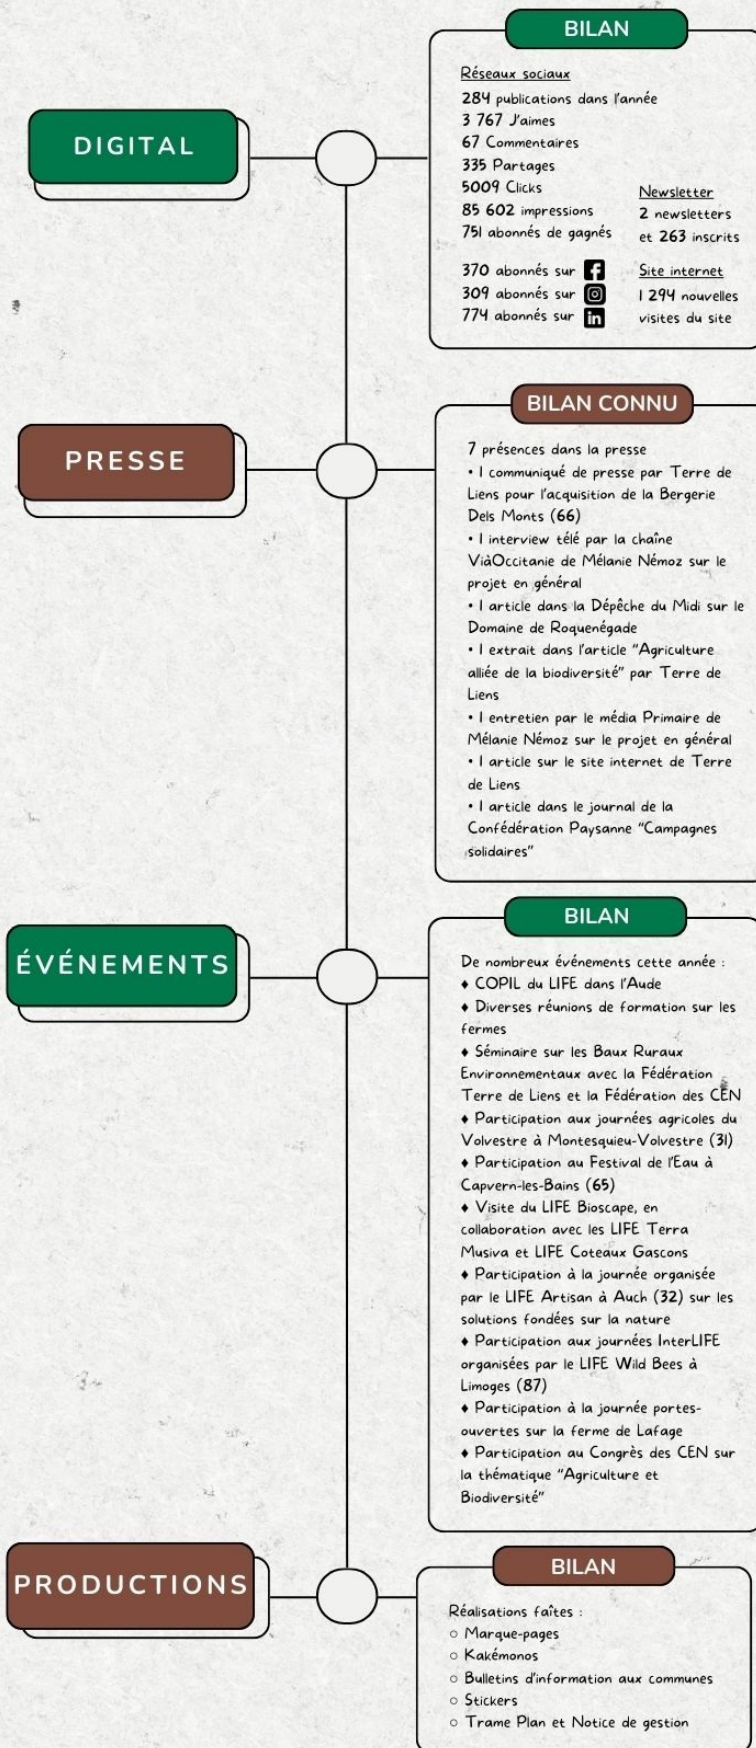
DIGITAL

BILAN

Réseaux sociaux
284 publications dans l'année
3 767 J'aimes
67 Commentaires
335 Partages
5009 Clicks
85 602 impressions
751 abonnés de gagnés

Newsletter
2 newsletters et 263 inscrits

370 abonnés sur
309 abonnés sur
774 abonnés sur

Site internet
1 294 nouvelles visites du site

PRESSE

BILAN CONNU

7 présences dans la presse
• 1 communiqué de presse par Terre de Liens pour l'acquisition de la Bergerie Dels Monts (66)
• 1 interview télé par la chaîne ViàOccitanie de Mélanie Némoz sur le projet en général
• 1 article dans la Dépêche du Midi sur le Domaine de Roquenégade
• 1 extrait dans l'article "Agriculture alliée de la biodiversité" par Terre de Liens
• 1 entretien par le média Primaire de Mélanie Némoz sur le projet en général
• 1 article sur le site internet de Terre de Liens
• 1 article dans le journal de la Confédération Paysanne "Campagnes solidaires"

ÉVÉNEMENTS

BILAN

De nombreux événements cette année :
♦ COPIL du LIFE dans l'Aude
♦ Diverses réunions de formation sur les fermes
♦ Séminaire sur les Baux Ruraux Environnementaux avec la Fédération Terre de Liens et la Fédération des CEN
♦ Participation aux journées agricoles du Volvestre à Montesquieu-Volvestre (31)
♦ Participation au Festival de l'Eau à Capvern-les-Bains (65)
♦ Visite du LIFE Bioscape, en collaboration avec les LIFE Terra Musiva et LIFE Coteaux Gascons
♦ Participation à la journée organisée par le LIFE Artisan à Auch (32) sur les solutions fondées sur la nature
♦ Participation aux journées InterLIFE organisées par le LIFE Wild Bees à Limoges (87)
♦ Participation à la journée portes-ouvertes sur la ferme de Lafage
♦ Participation au Congrès des CEN sur la thématique "Agriculture et Biodiversité"

PRODUCTIONS

BILAN

Réalisations faîtes :
○ Marque-pages
○ Kakémonos
○ Bulletins d'information aux communes
○ Stickers
○ Trame Plan et Notice de gestion